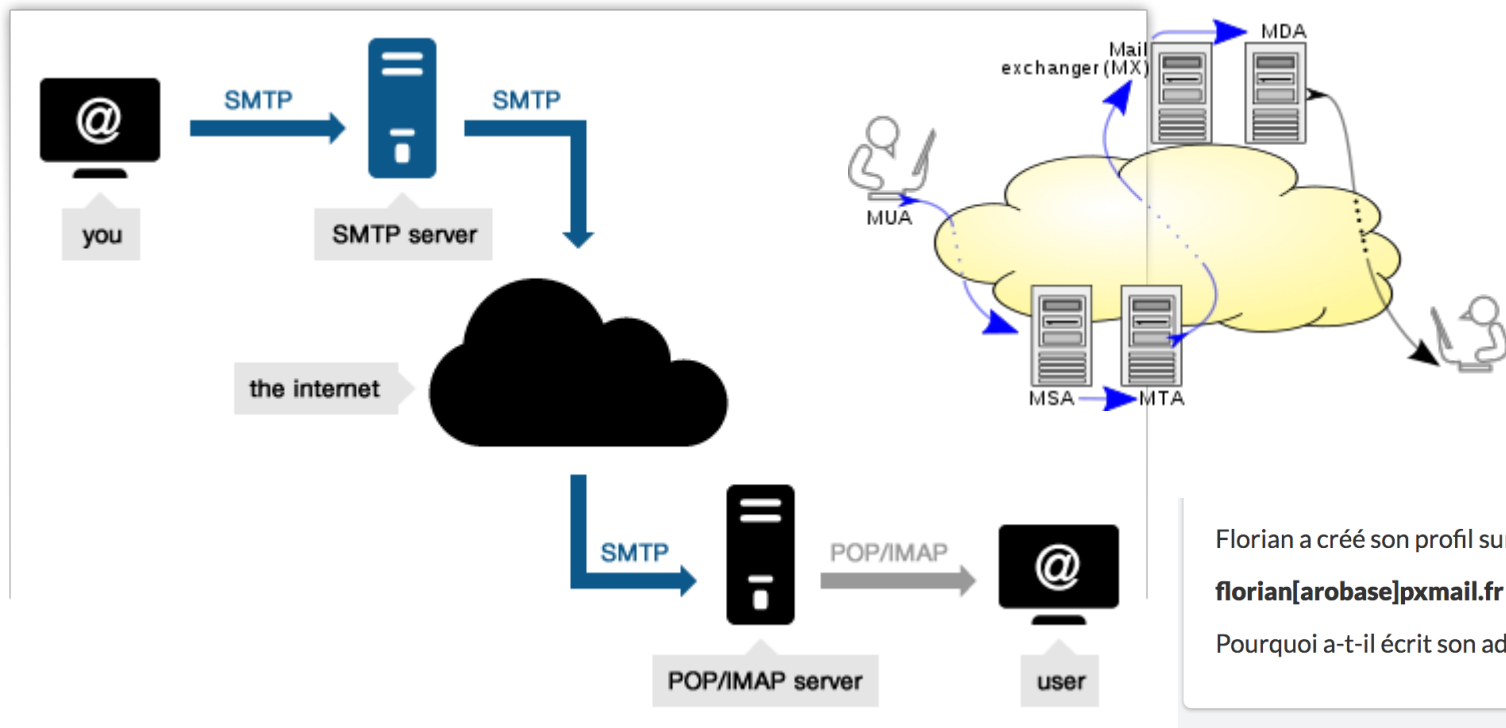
@

SMTP

SMTP

you

SMTP server

the internet

SMTP

POP/IMAP

@

POP/IMAP server

user

Mail exchanger(MX)

MDA

MUA

MSA

MTA

Florian a créé son profil su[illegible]

florian[arobase]pxmail.fr

Pourquoi a-t-il écrit son ad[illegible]